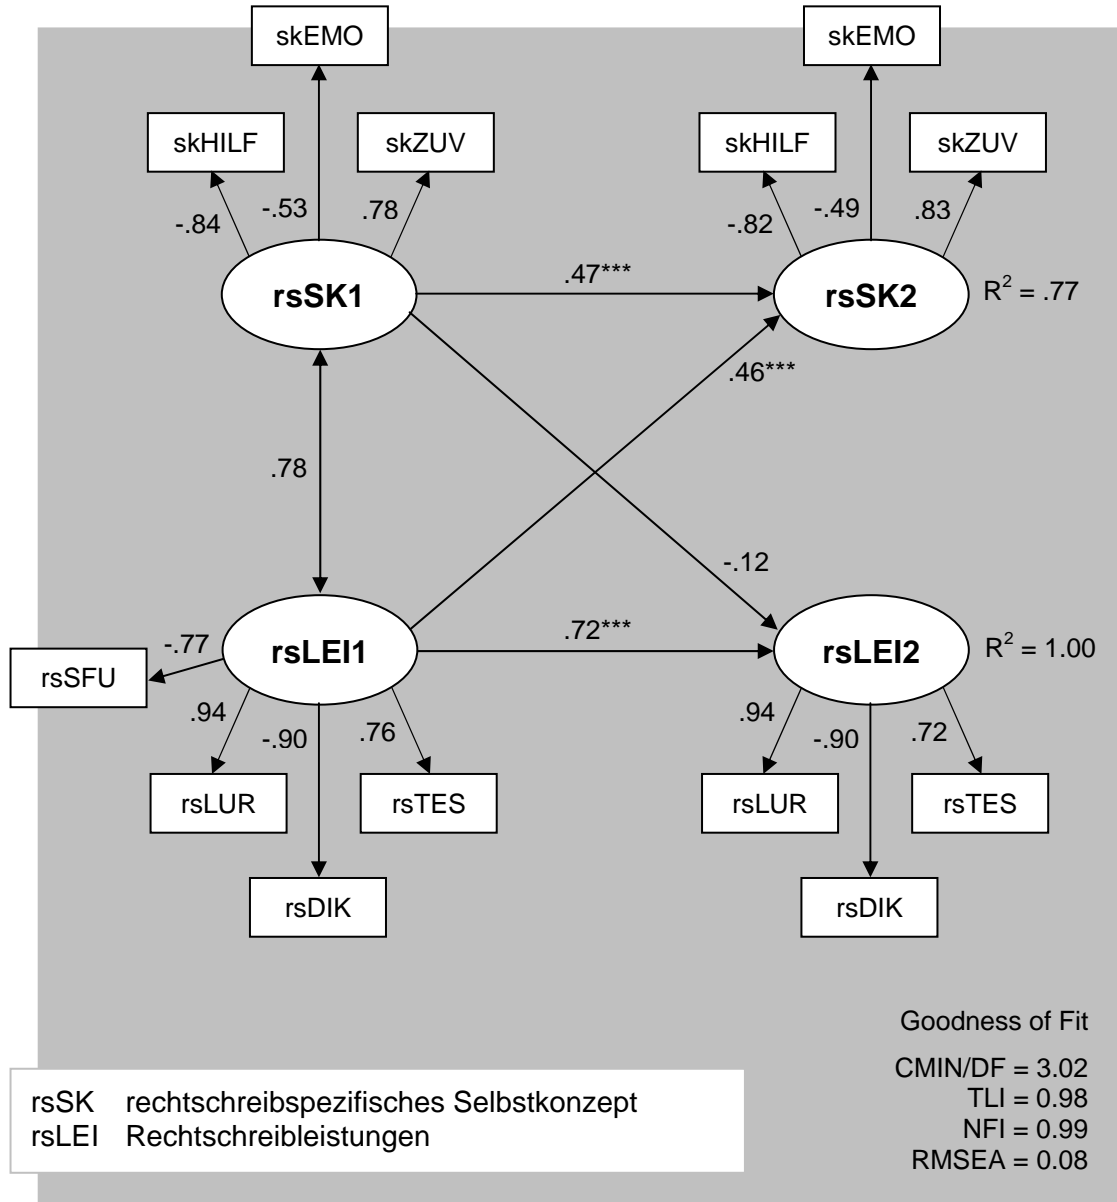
skEMO
skHILF
skZUV
-.84
-.53
.78
rsSK1

skEMO
skHILF
skZUV
-.82
-.49
.83
rsSK2
$R^2$ = .77

.47***
.46***
.78
-.12

-.77
rsSFU
rsLEI1
.94
-.90
.76
rsLUR
rsTES
rsDIK

.72***

rsLEI2
$R^2$ = 1.00
.94
-.90
.72
rsLUR
rsTES
rsDIK

Goodness of Fit

CMIN/DF = 3.02
TLI = 0.98
NFI = 0.99
RMSEA = 0.08

rsSK rechtschreibspezifisches Selbstkonzept
rsLEI Rechtschreibleistungen